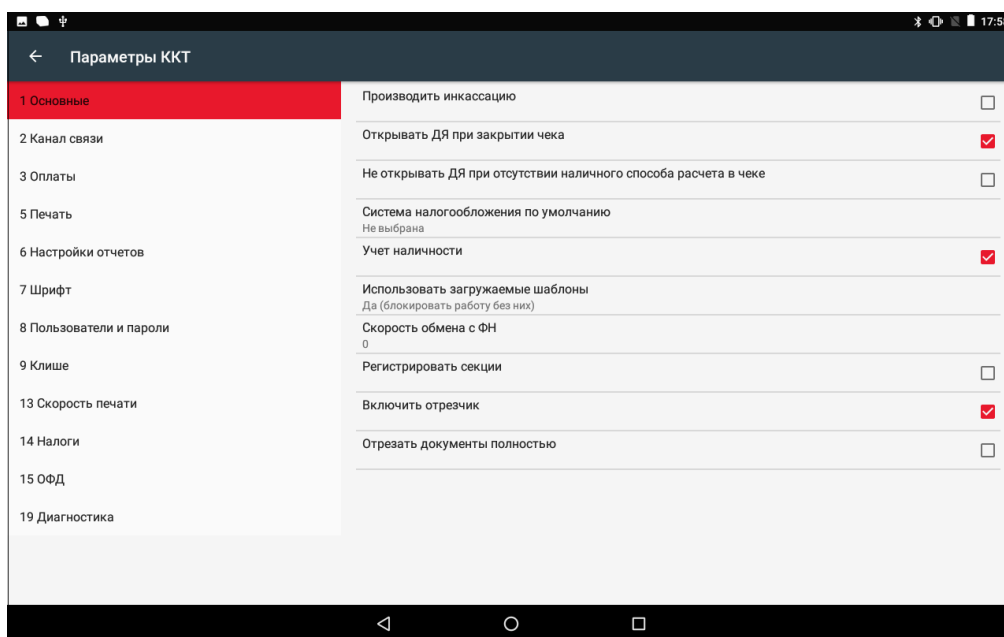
17:5

Параметры ККТ

1 Основные

2 Канал связи

3 Оплаты

5 Печать

6 Настройки отчетов

7 Шрифт

8 Пользователи и пароли

9 Клише

13 Скорость печати

14 Налоги

15 ОФД

19 Диагностика

Производить инкассацию

Открывать ДЯ при закрытии чека

Не открывать ДЯ при отсутствии наличного способа расчета в чеке

Система налогообложения по умолчанию
Не выбрана

Учет наличности

Использовать загружаемые шаблоны
Да (блокировать работу без них)

Скорость обмена с ФН
0

Регистрировать секции

Включить отрезчик

Отрезать документы полностью